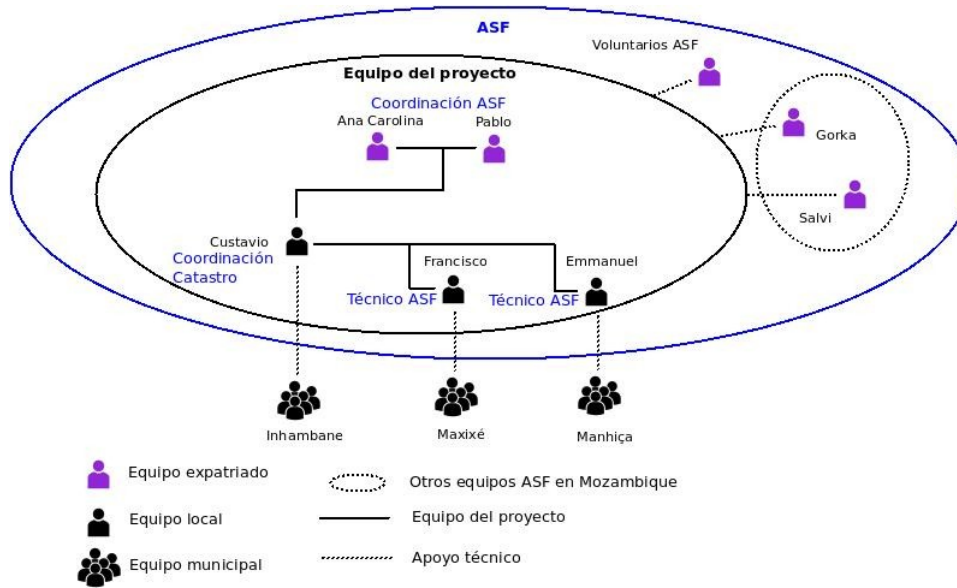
ASF

Voluntarios ASF

Equipo del proyecto

Coordinación ASF

Ana Carolina

Pablo

Gorka

Salvi

Custavio

Coordinación Catastro

Francisco

Emmanuel

Técnico ASF

Técnico ASF

Inhambane

Maxixé

Manhiça

Equipo expatriado

Equipo local

Equipo municipal

Otros equipos ASF en Mozambique

Equipo del proyecto

Apoyo técnico